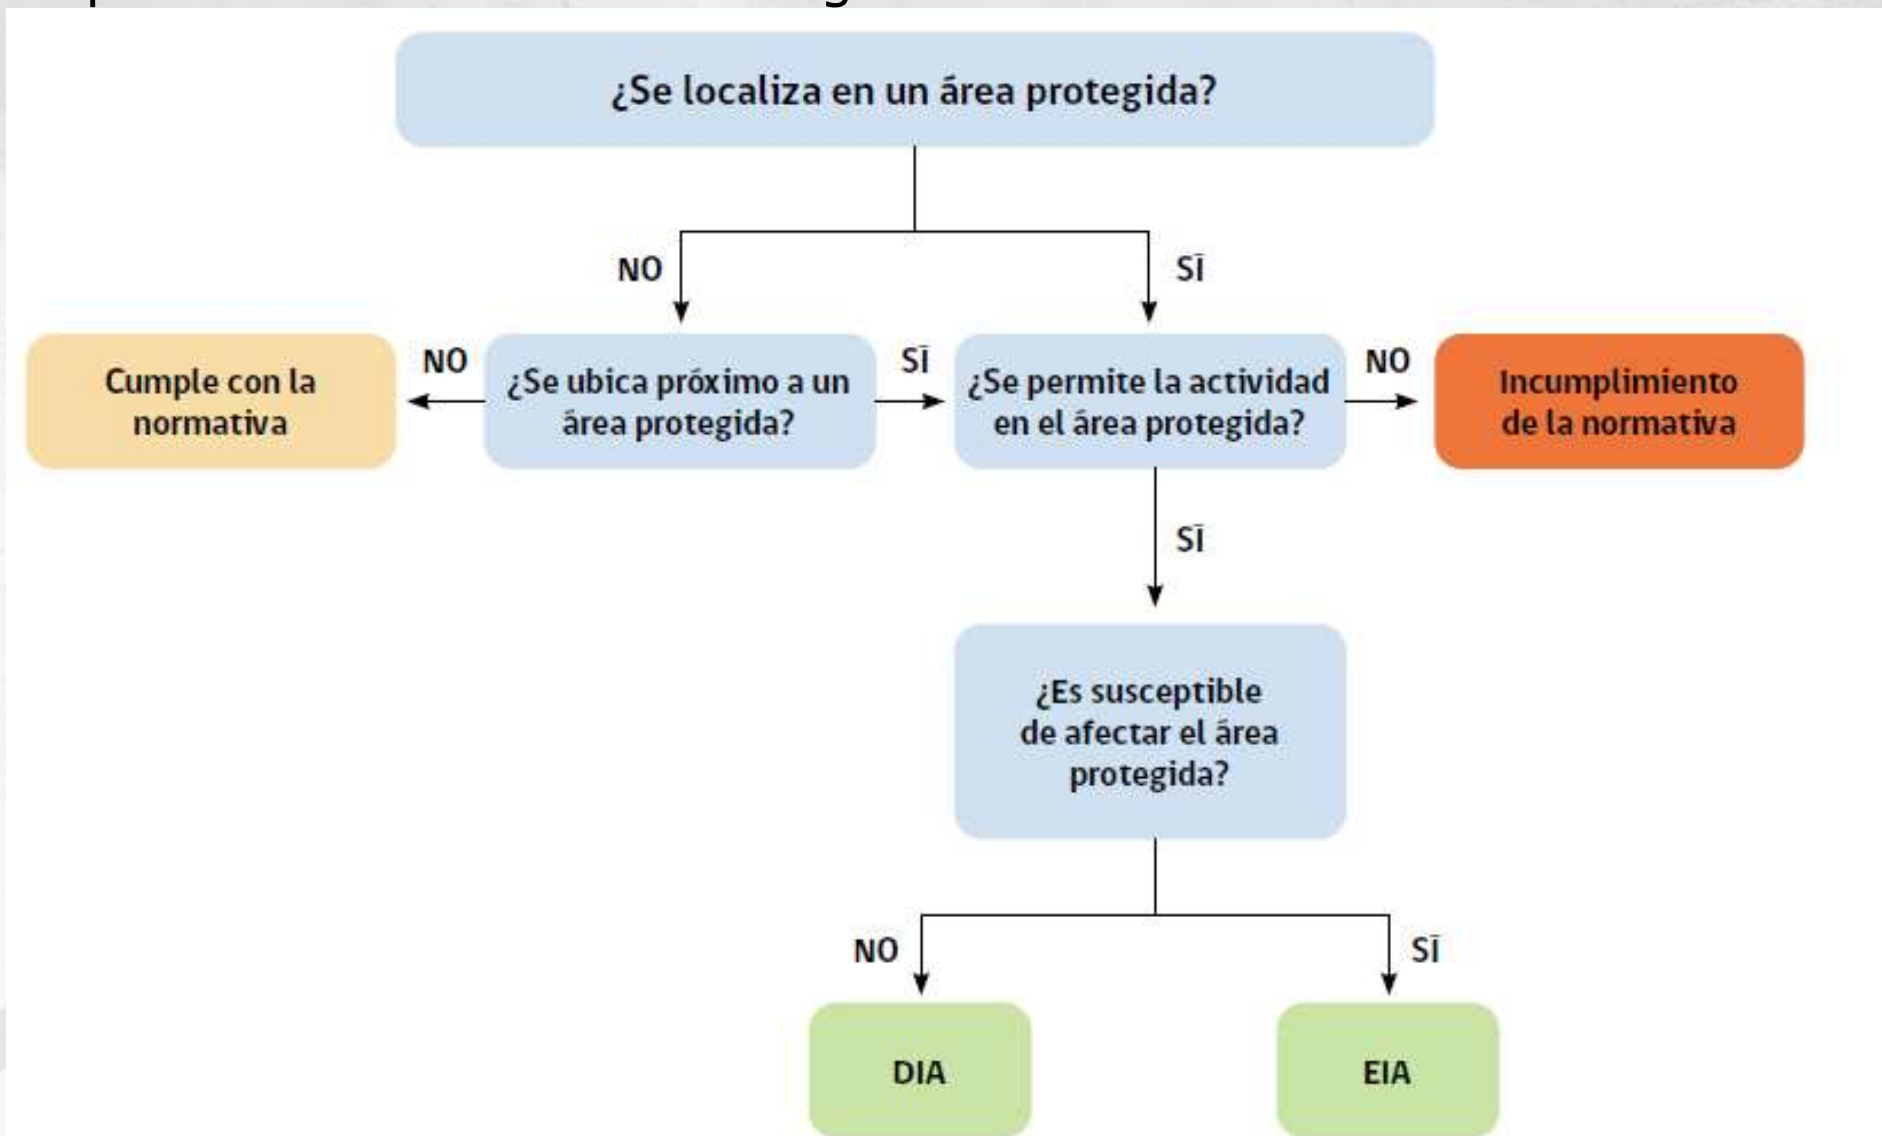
¿Se localiza en un área protegida?

NO

SÍ

Cumple con la normativa

NO

¿Se ubica próximo a un área protegida?

SÍ

¿Se permite la actividad en el área protegida?

NO

Incumplimiento de la normativa

SÍ

¿Es susceptible de afectar el área protegida?

NO

SÍ

DIA

EIA